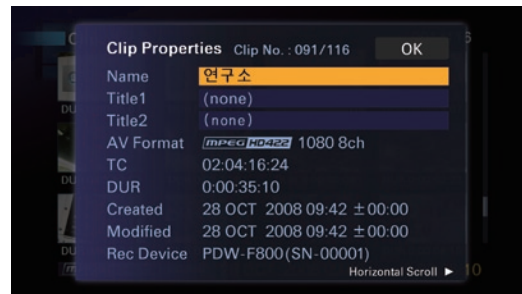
Clip Properties Clip No. : 091/116 OK

| | |
|---|---|
| Name | 연구소 |
| Title1 | (none) |
| Title2 | (none) |
| AV Format | MPEG HD422 1080 8ch |
| TC | 02:04:16:24 |
| DUR | 0:00:35:10 |
| Created | 28 OCT 2008 09:42 ±00:00 |
| Modified | 28 OCT 2008 09:42 ±00:00 |
| Rec Device | PDW-F800(SN-00001) |

Horizontal Scroll ►